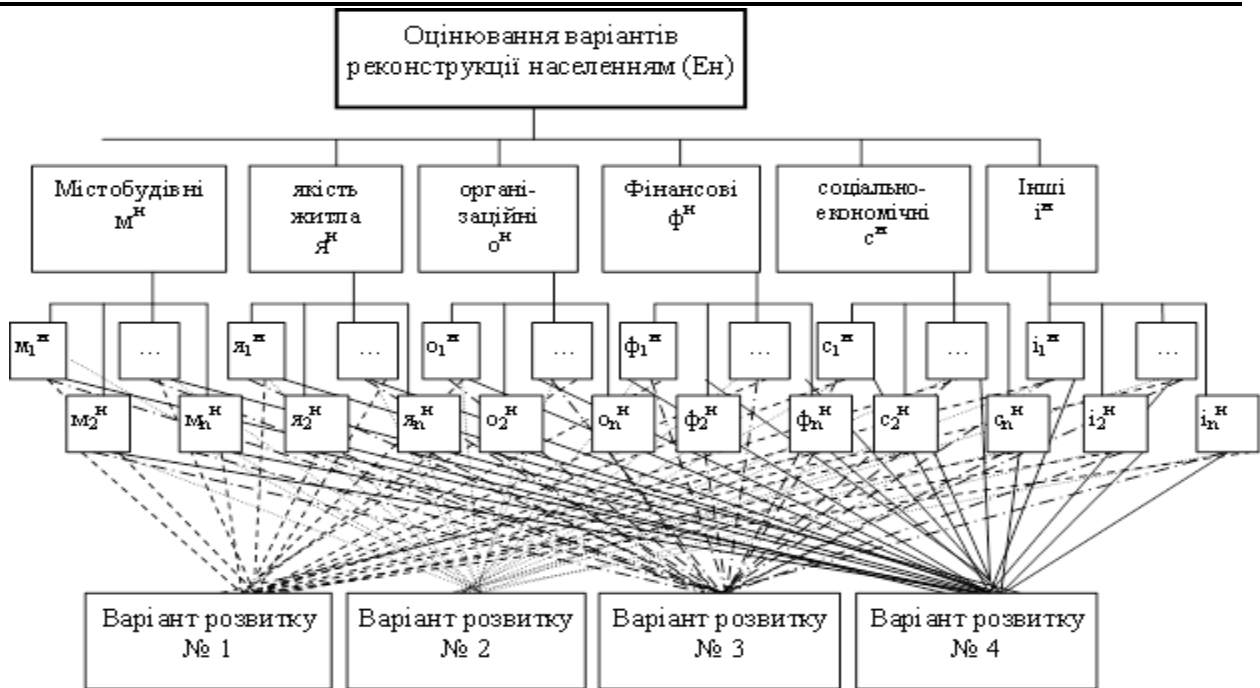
Оцінювання варіантів реконструкції населенням (Ен)

Містобудівні $м^н$

якість житла $я^н$

організаційні $о^н$

Фінансові $ф^н$

соціально-економічні $с^н$

Інші $і^н$

$м_1^н$ … $м_2^н$ $м_n^н$

$я_1^н$ … $я_2^н$ $я_n^н$

$о_1^н$ … $о_2^н$ $о_n^н$

$ф_1^н$ … $ф_2^н$ $ф_n^н$

$с_1^н$ … $с_2^н$ $с_n^н$

$і_1^н$ … $і_2^н$ $і_n^н$

Варіант розвитку № 1

Варіант розвитку № 2

Варіант розвитку № 3

Варіант розвитку № 4